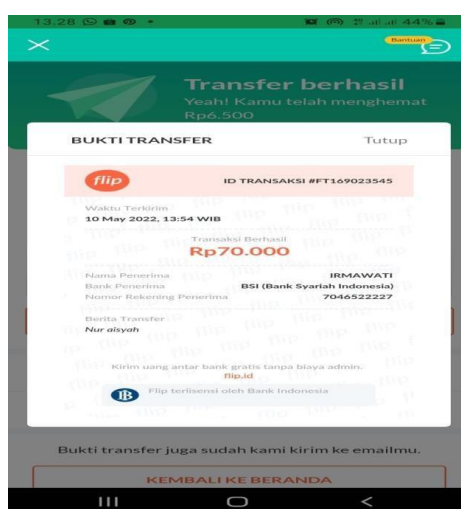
13.28 44%

Bantuan

Transfer berhasil
Yeah! Kamu telah menghemat Rp6.500

BUKTI TRANSFER
Tutup

flip
ID TRANSAKSI #FT169023545

Waktu Terkirim
10 May 2022, 13:54 WIB

Transaksi Berhasil
Rp70.000

Nama Penerima IRMAWATI
Bank Penerima BSI (Bank Syariah Indonesia)
Nomor Rekening Penerima 7046522227

Berita Transfer
Nur aisyah

Kirim uang antar bank gratis tanpa biaya admin.
flip.id

Flip terlisensi oleh Bank Indonesia

Bukti transfer juga sudah kami kirim ke emailmu.

KEMBALI KE BERANDA